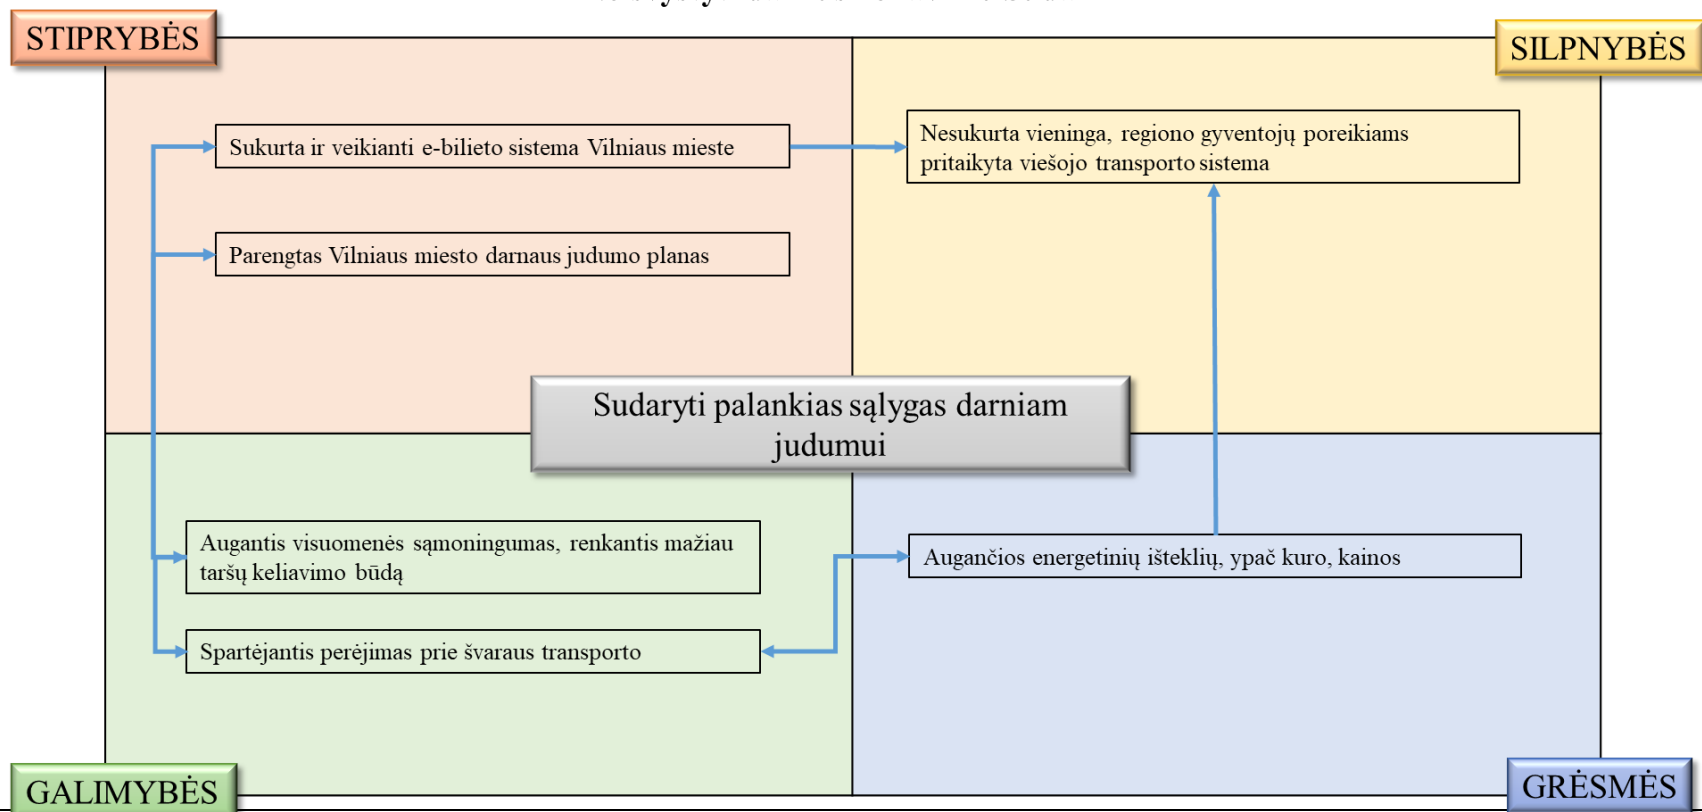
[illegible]

STIPRYBĖS

SILPNYBĖS

Sukurta ir veikianti e-bilieto sistema Vilniaus mieste

Nesukurta vieninga, regiono gyventojų poreikiams pritaikyta viešojo transporto sistema

Parengtas Vilniaus miesto darnaus judumo planas

Sudaryti palankias sąlygas darniam judumui

Augantis visuomenės sąmoningumas, renkantis mažiau taršų keliavimo būdą

Augančios energetinių išteklių, ypač kuro, kainos

Spartėjantis perėjimas prie švaraus transporto

GALIMYBĖS

GRĖSMĖS